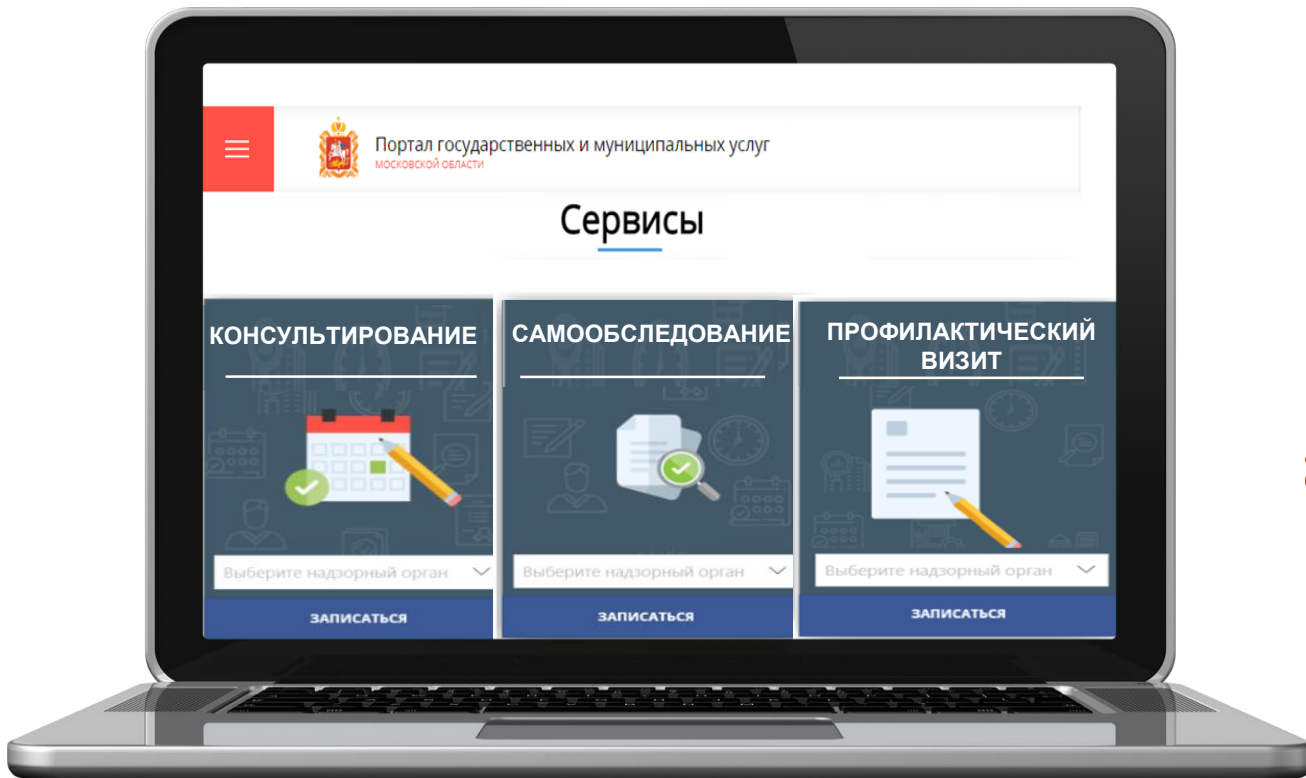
Портал государственных и муниципальных услуг
МОСКОВСКОЙ ОБЛАСТИ

Сервисы

КОНСУЛЬТИРОВАНИЕ

Выберите надзорный орган

ЗАПИСАТЬСЯ

САМООБСЛЕДОВАНИЕ

Выберите надзорный орган

ЗАПИСАТЬСЯ

ПРОФИЛАКТИЧЕСКИЙ ВИЗИТ

Выберите надзорный орган

ЗАПИСАТЬСЯ